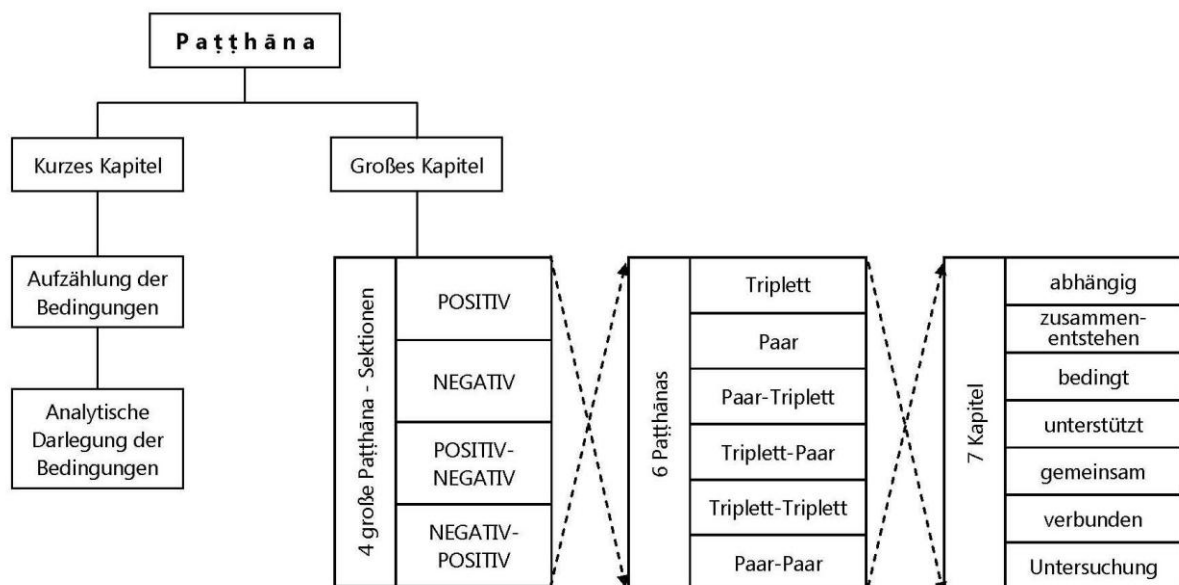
Paṭṭhāna

Kurzes Kapitel

Großes Kapitel

Aufzählung der Bedingungen

Analytische Darlegung der Bedingungen

4 große Paṭṭhāna - Sektionen

POSITIV

NEGATIV

POSITIV-NEGATIV

NEGATIV-POSITIV

6 Paṭṭhānas

Triplett

Paar

Paar-Triplett

Triplett-Paar

Triplett-Triplett

Paar-Paar

7 Kapitel

abhängig

zusammenentstehen

bedingt

unterstützt

gemeinsam

verbunden

Untersuchung